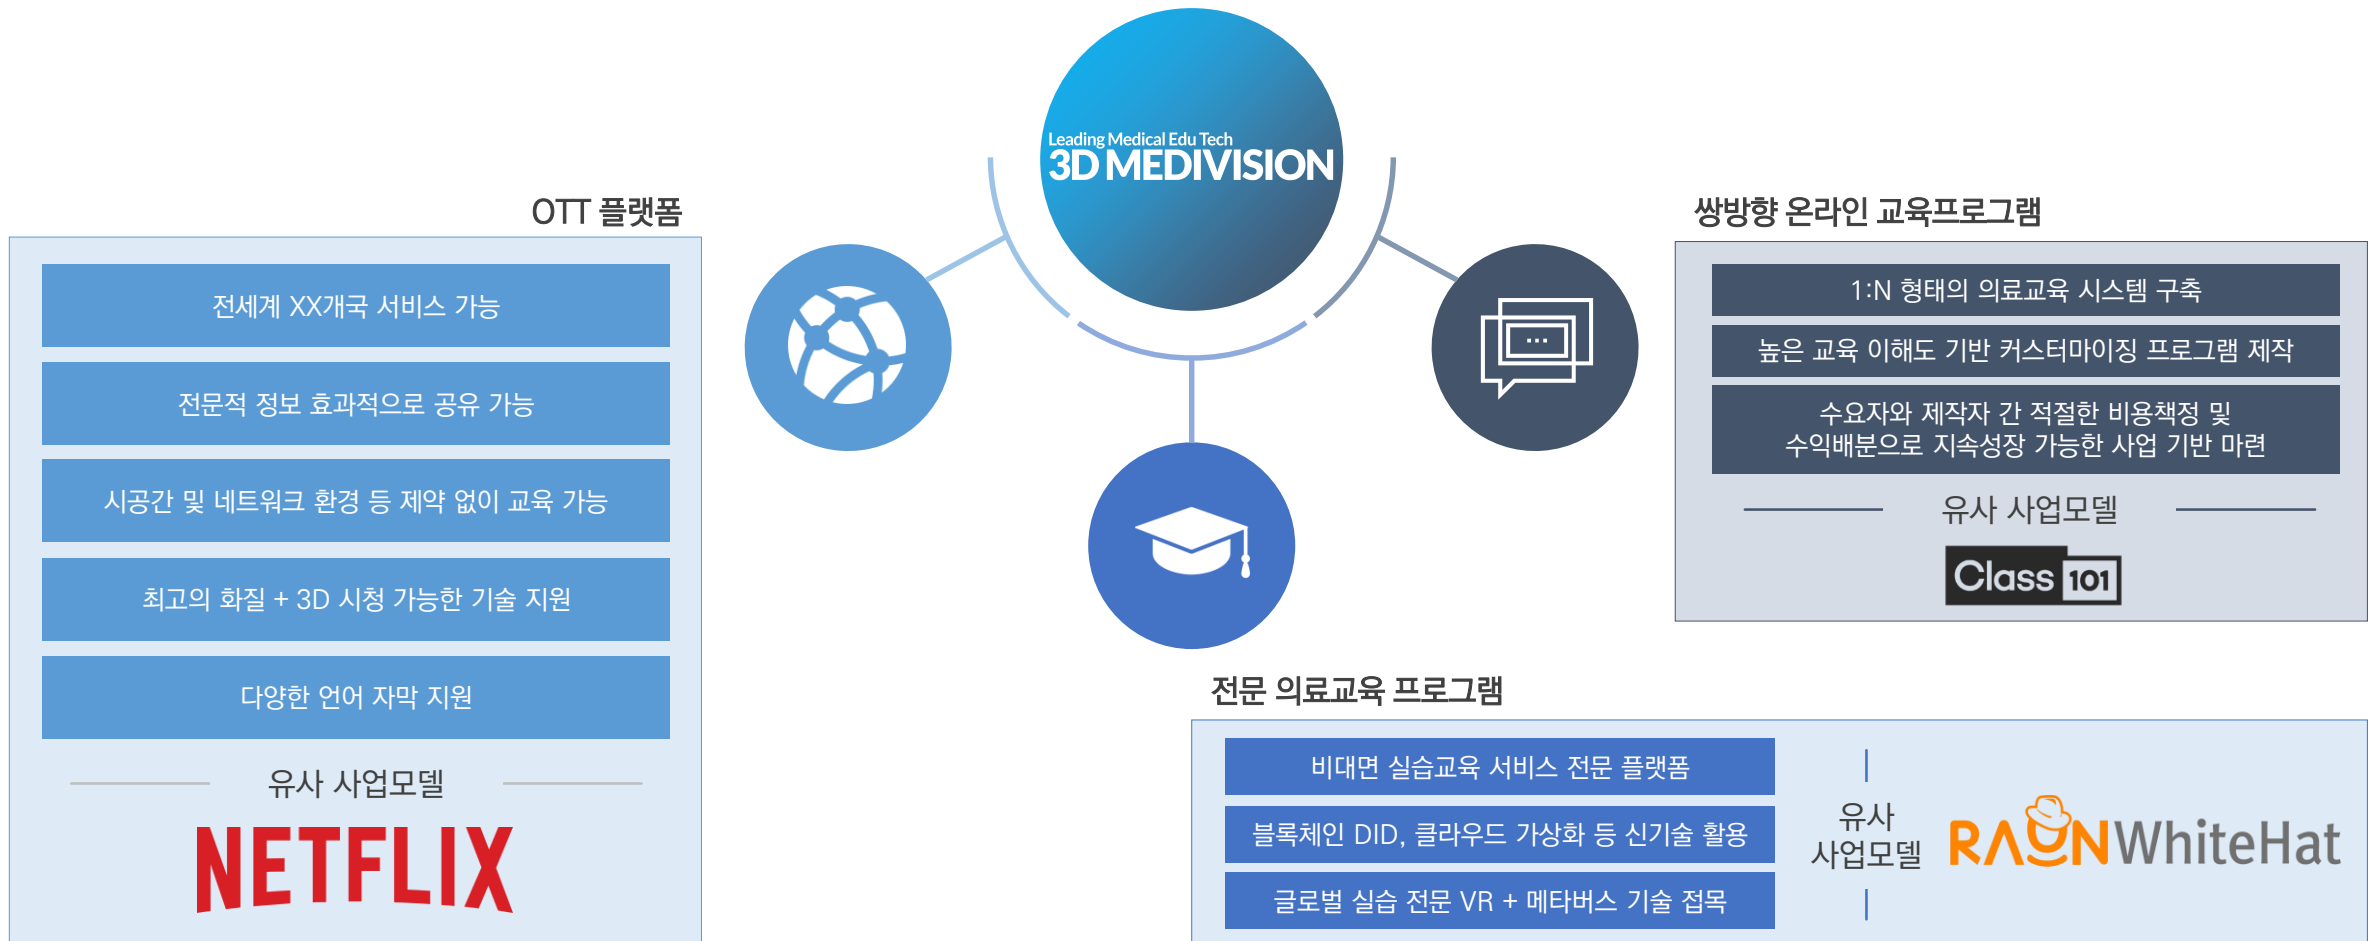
Leading Medical Edu Tech
3D MEDIVISION

OTT 플랫폼

전세계 XX개국 서비스 가능

전문적 정보 효과적으로 공유 가능

시공간 및 네트워크 환경 등 제약 없이 교육 가능

최고의 화질 + 3D 시청 가능한 기술 지원

다양한 언어 자막 지원

유사 사업모델

NETFLIX

쌍방향 온라인 교육프로그램

1:N 형태의 의료교육 시스템 구축

높은 교육 이해도 기반 커스터마이징 프로그램 제작

수요자와 제작자 간 적절한 비용책정 및 수익배분으로 지속성장 가능한 사업 기반 마련

유사 사업모델

Class 101

전문 의료교육 프로그램

비대면 실습교육 서비스 전문 플랫폼

블록체인 DID, 클라우드 가상화 등 신기술 활용

글로벌 실습 전문 VR + 메타버스 기술 접목

유사 사업모델

RAONWhiteHat